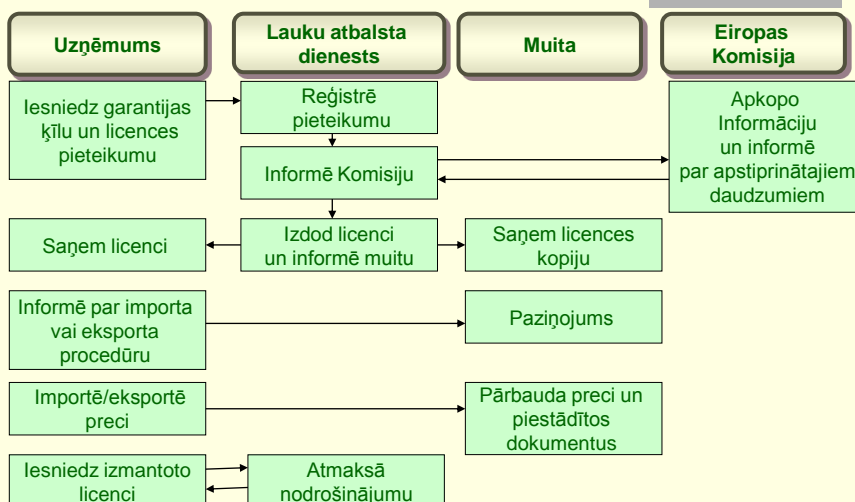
Uzņēmums

Lauku atbalsta dienests

Muita

Eiropas Komisija

Iesniedz garantijas ķīlu un licences pieteikumu

Reģistrē pieteikumu

Informē Komisiju

Apkopo Informāciju un informē par apstiprinātajiem daudzumiem

Saņem licenci

Izdod licenci un informē muitu

Saņem licences kopiju

Informē par importa vai eksporta procedūru

Paziņojums

Importē/eksportē preci

Pārbauda preci un piestādītos dokumentus

Iesniedz izmantoto licenci

Atmaksā nodrošinājumu